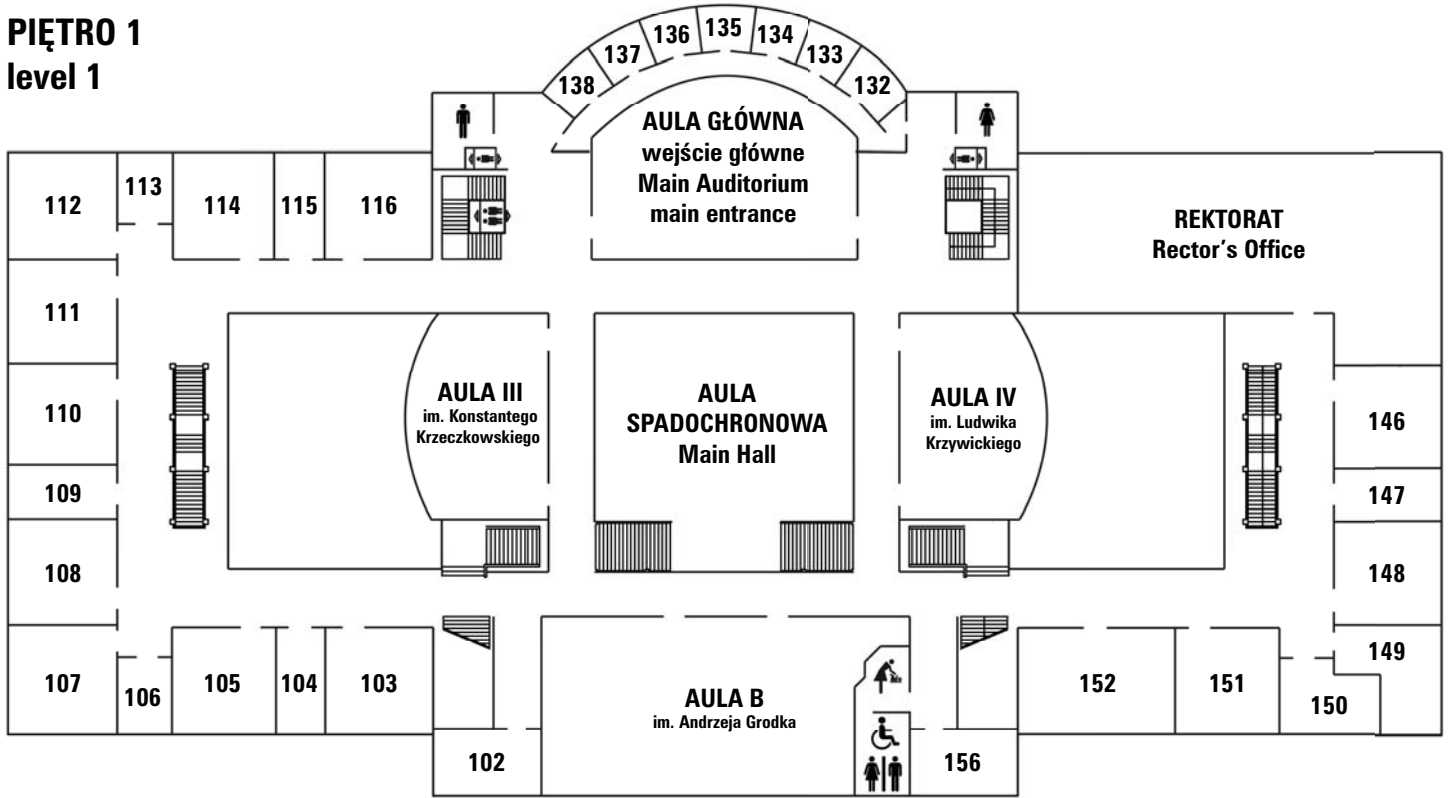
PIĘTRO 1
level 1

138 137 136 135 134 133 132

AULA GŁÓWNA
wejście główne
Main Auditorium
main entrance

112 113 114 115 116

REKTORAT
Rector's Office

111

110

109

108

AULA III
im. Konstantego Krzeczkowskiego

AULA SPADOCHRONOWA
Main Hall

AULA IV
im. Ludwika Krzywickiego

146

147

148

149

107 106 105 104 103

AULA B
im. Andrzeja Grodka

152 151 150

102

156